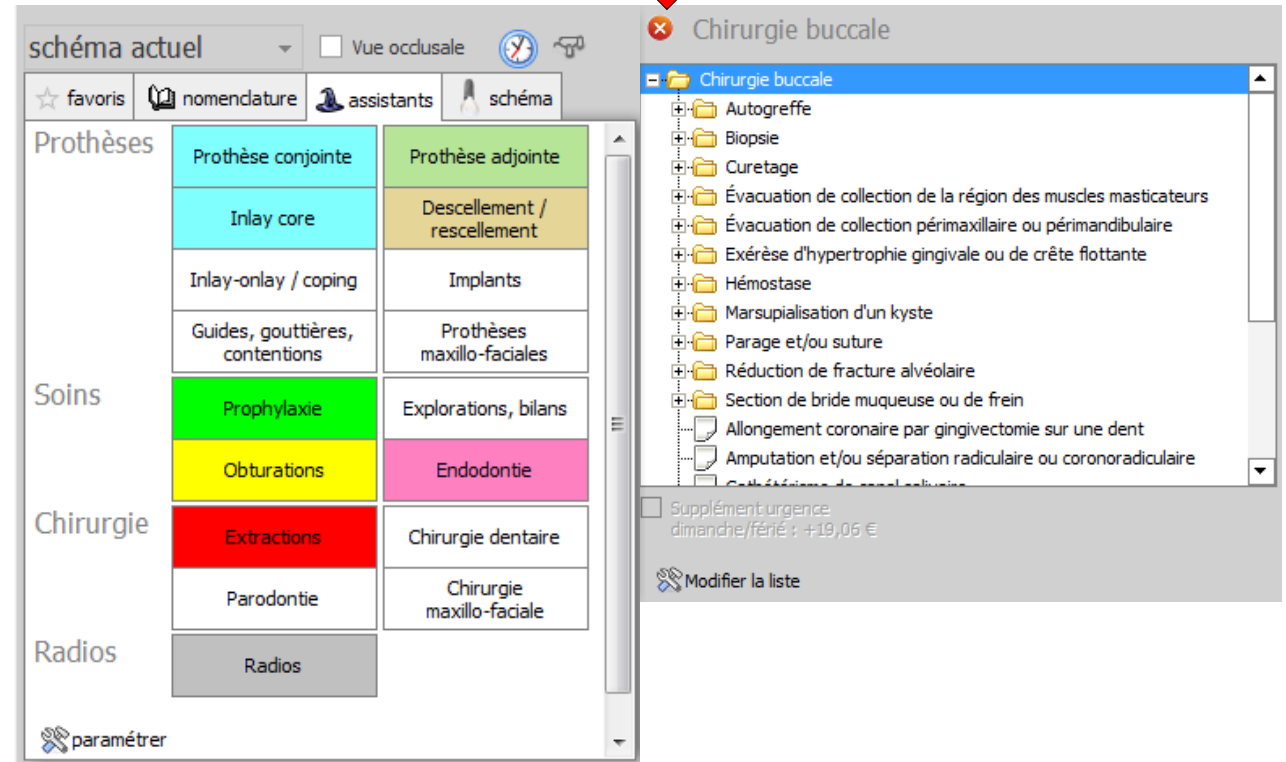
schéma actuel
Vue occlusale

favoris | nomenclature | assistants | schéma

Prothèses

| Prothèse conjointe | Prothèse adjointe |
|---|---|
| Inlay core | Descellement / rescellement |
| Inlay-onlay / coping | Implants |
| Guides, gouttières, contentions | Prothèses maxillo-faciales |

Soins

| Prophylaxie | Explorations, bilans |
|---|---|
| Obturations | Endodontie |

Chirurgie

| Extractions | Chirurgie dentaire |
|---|---|
| Parodontie | Chirurgie maxillo-faciale |

Radios

Radios

paramétrer

Chirurgie buccale

Chirurgie buccale
Autogreffe
Biopsie
Curetage
Évacuation de collection de la région des muscles masticateurs
Évacuation de collection périmaxillaire ou périmandibulaire
Exérèse d'hypertrophie gingivale ou de crête flottante
Hémostase
Marsupialisation d'un kyste
Parage et/ou suture
Réduction de fracture alvéolaire
Section de bride muqueuse ou de frein
Allongement coronaire par gingivectomie sur une dent
Amputation et/ou séparation radiculaire ou coronoradiculaire
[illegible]

Supplément urgence dimanche/férié : +19,06 €

Modifier la liste